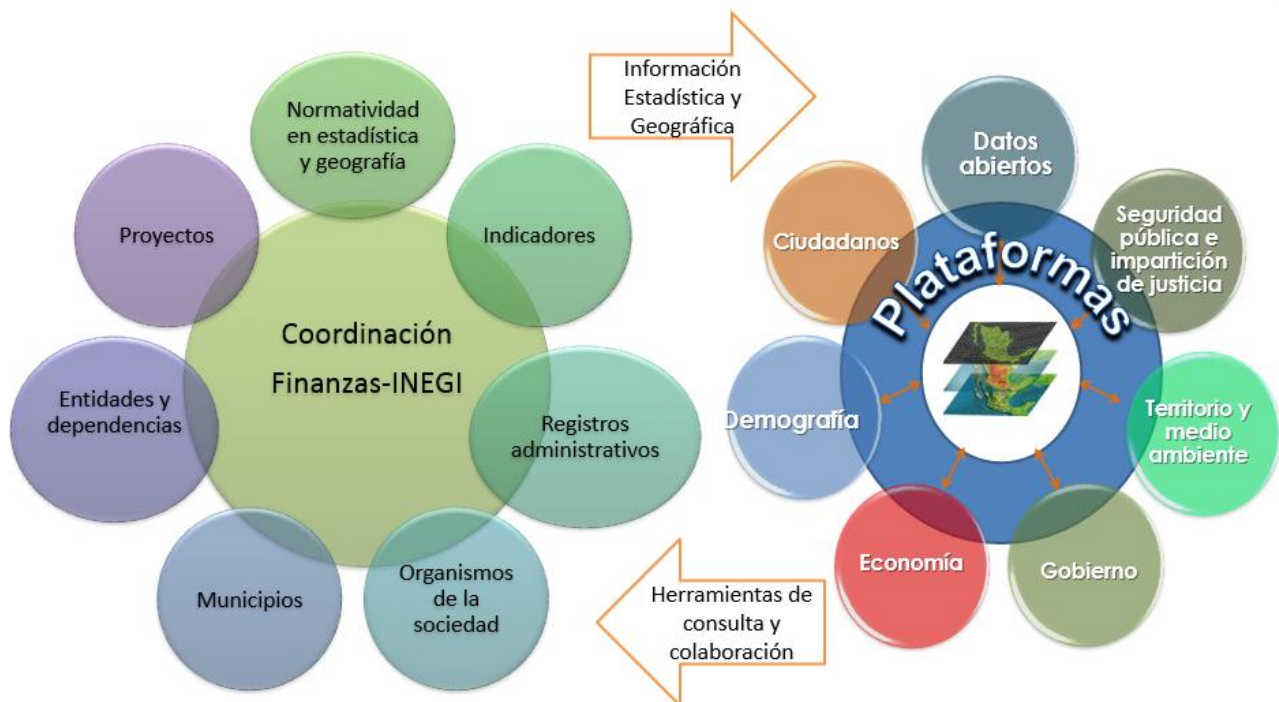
Normatividad en estadística y geografía

Proyectos

Indicadores

Coordinación Finanzas-INEGI

Entidades y dependencias

Registros administrativos

Municipios

Organismos de la sociedad

Información Estadística y Geográfica

Datos abiertos

Ciudadanos

Seguridad pública e impartición de justicia

Plataformas

Demografía

Territorio y medio ambiente

Economía

Gobierno

Herramientas de consulta y colaboración